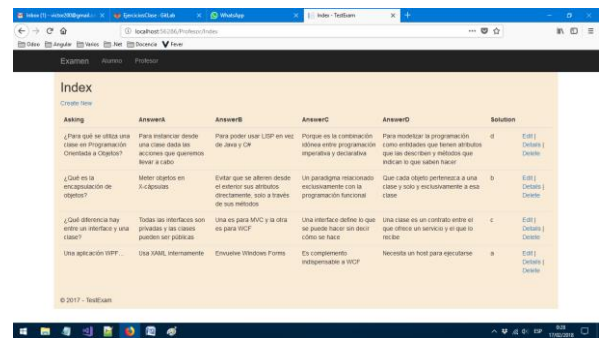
Inbox (1) - victor200@gmail.c... × EjerciciosClase · GitLab × WhatsApp × Index - TestExam × +

localhost:56286/Profesor/Index

Ocio Angular Varios .Net Docencia Fever

Examen Alumno Profesor

Index

Create New

| Asking | AnswerA | AnswerB | AnswerC | AnswerD | Solution | |
|---|---|---|---|---|---|---|
| ¿Para qué se utiliza una clase en Programación Orientada a Objetos? | Para instanciar desde una clase dada las acciones que queremos llevar a cabo | Para poder usar LISP en vez de Java y C# | Porque es la combinación idónea entre programación imperativa y declarativa | Para modelizar la programación como entidades que tienen atributos que las describen y métodos que indican lo que saben hacer | d | Edit \| Details \| Delete |
| ¿Qué es la encapsulación de objetos? | Meter objetos en X-cápsulas | Evitar que se alteren desde el exterior sus atributos directamente, solo a través de sus métodos | Un paradigma relacionado exclusivamente con la programación funcional | Que cada objeto pertenezca a una clase y solo y exclusivamente a esa clase | b | Edit \| Details \| Delete |
| ¿Qué diferencia hay entre un interface y una clase? | Todas las interfaces son privadas y las clases pueden ser públicas | Una es para MVC y la otra es para WCF | Una interface define lo que se puede hacer sin decir cómo se hace | Una clase es un contrato entre el que ofrece un servicio y el que lo recibe | c | Edit \| Details \| Delete |
| Una aplicación WPF... | Usa XAML internamente | Envuelve Windows Forms | Es complemento indispensable a WCF | Necesita un host para ejecutarse | a | Edit \| Details \| Delete |

© 2017 - TestExam

ESP 9:28 17/02/2018